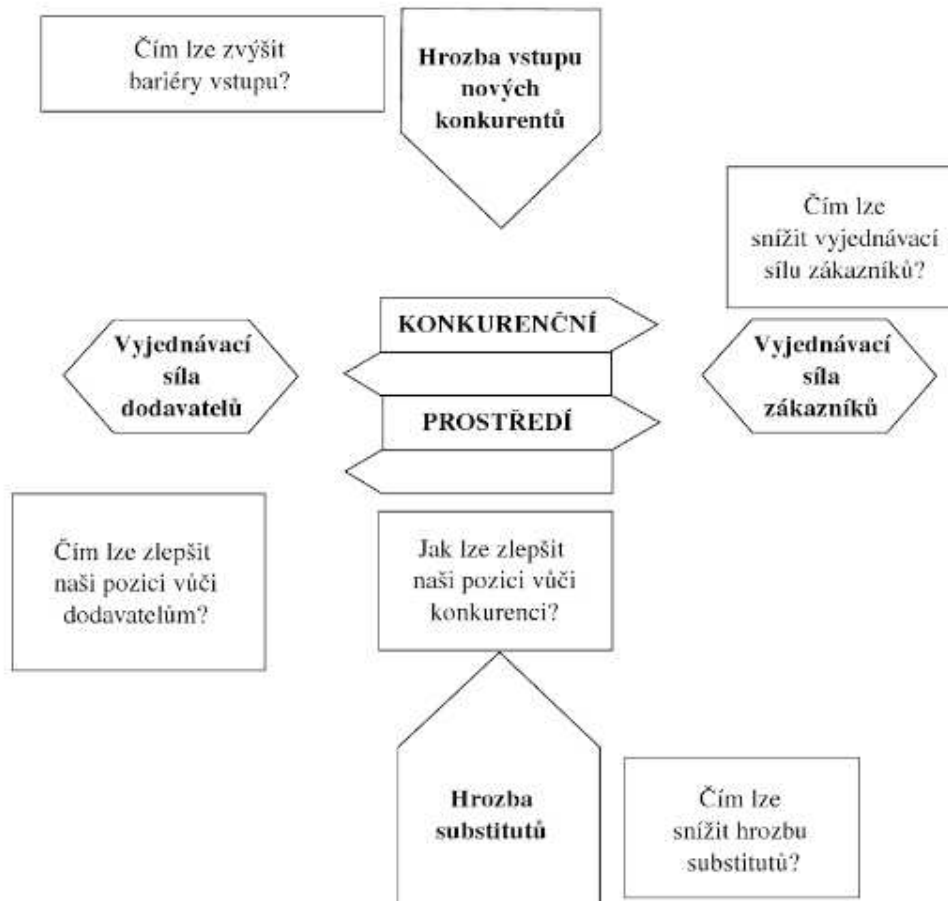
Čím lze zvýšit bariéry vstupu?

**Hrozba vstupu nových konkurentů**

Čím lze snížit vyjednávací sílu zákazníků?

KONKURENČNÍ

PROSTŘEDÍ

**Vyjednávací síla dodavatelů**

**Vyjednávací síla zákazníků**

Čím lze zlepšit naši pozici vůči dodavatelům?

Jak lze zlepšit naši pozici vůči konkurenci?

**Hrozba substitutů**

Čím lze snížit hrozbu substitutů?